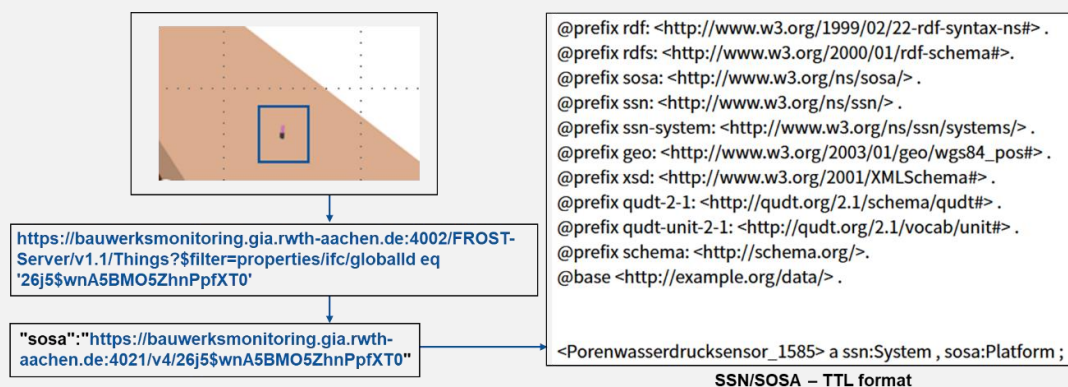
https://bauwerksmonitoring.gia.rwth-aachen.de:4002/FROST-Server/v1.1/Things?$filter=properties/ifc/globalId eq '26j5$wnA5BMO5ZhnPpfXT0'

"sosa":"https://bauwerksmonitoring.gia.rwth-aachen.de:4021/v4/26j5$wnA5BMO5ZhnPpfXT0"

@prefix rdf: <http://www.w3.org/1999/02/22-rdf-syntax-ns#> .
@prefix rdfs: <http://www.w3.org/2000/01/rdf-schema#>.
@prefix sosa: <http://www.w3.org/ns/sosa/> .
@prefix ssn: <http://www.w3.org/ns/ssn/> .
@prefix ssn-system: <http://www.w3.org/ns/ssn/systems/> .
@prefix geo: <http://www.w3.org/2003/01/geo/wgs84_pos#> .
@prefix xsd: <http://www.w3.org/2001/XMLSchema#> .
@prefix qudt-2-1: <http://qudt.org/2.1/schema/qudt#> .
@prefix qudt-unit-2-1: <http://qudt.org/2.1/vocab/unit#> .
@prefix schema: <http://schema.org/>.
@base <http://example.org/data/> .

<Porenwasserdrucksensor_1585> a ssn:System , sosa:Platform ;

SSN/SOSA – TTL format